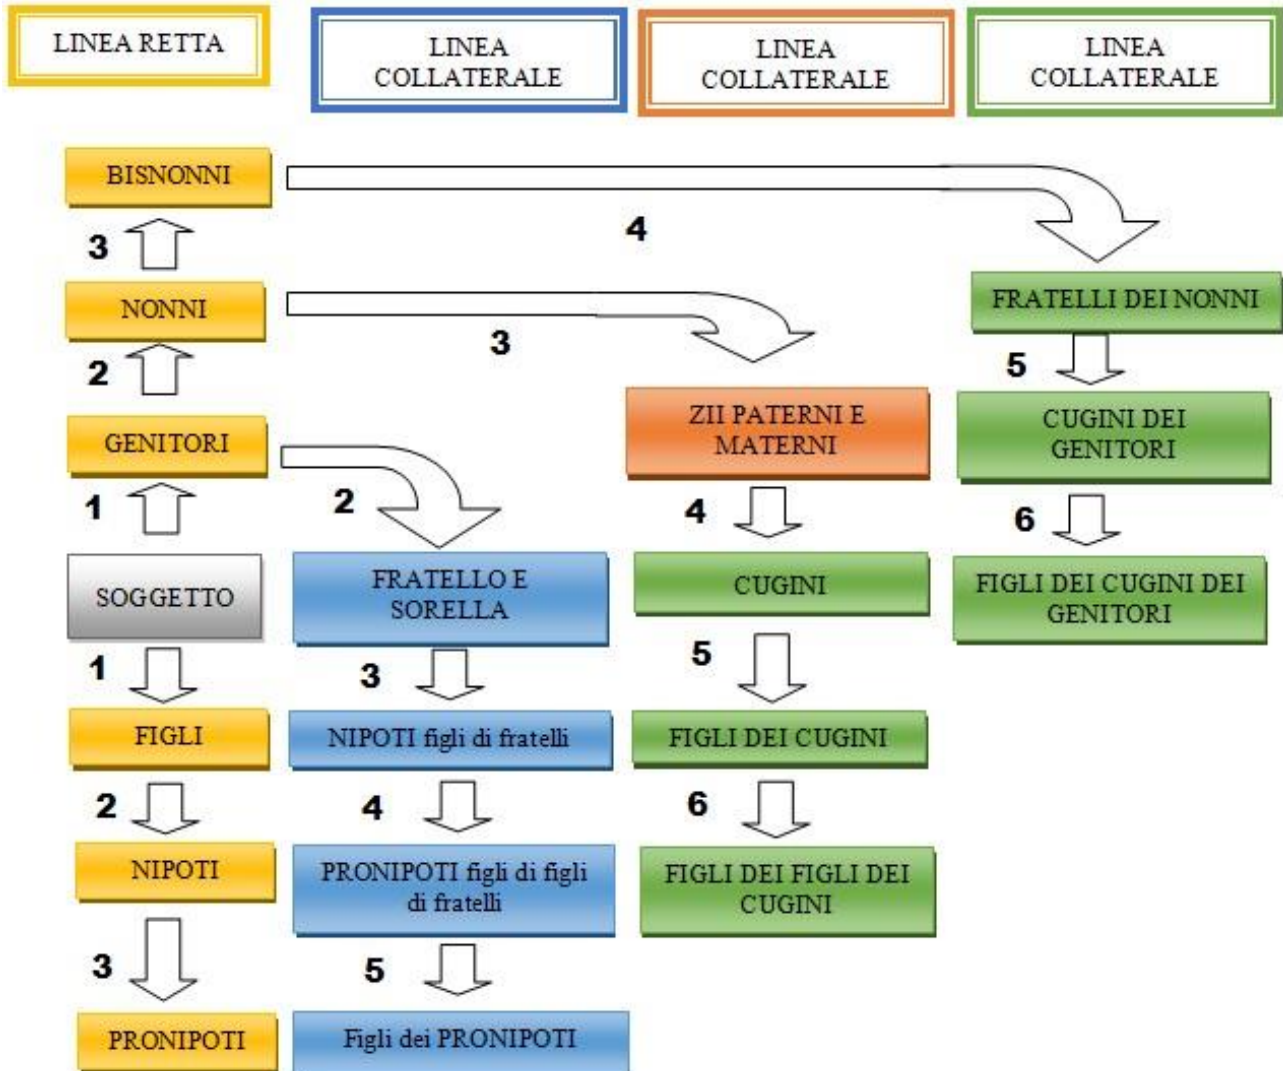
LINEA RETTA

LINEA COLLATERALE

LINEA COLLATERALE

LINEA COLLATERALE

BISNONNI

4

3

NONNI

FRATELLI DEI NONNI

3

2

5

GENITORI

ZII PATERNI E MATERNI

CUGINI DEI GENITORI

1

2

4

6

SOGGETTO

FRATELLO E SORELLA

CUGINI

FIGLI DEI CUGINI DEI GENITORI

1

3

5

FIGLI

NIPOTI figli di fratelli

FIGLI DEI CUGINI

2

4

6

NIPOTI

PRONIPOTI figli di figli di fratelli

FIGLI DEI FIGLI DEI CUGINI

3

5

PRONIPOTI

Figli dei PRONIPOTI